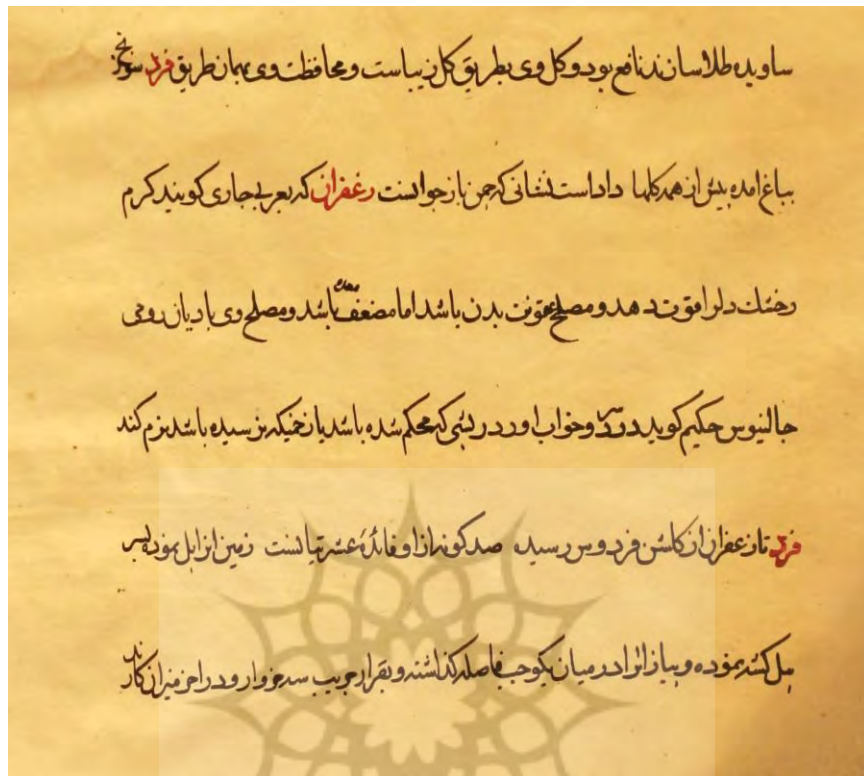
ساوید طلا ساسان نامی بود و کل وی بطریق کل زیباست و محافظت وی بهان طریق فرد سوخت

بباغ آمده بیش از همه کلها داداست نشانی که چون باز جوانست زعفران که بعرب جادی کویند کرم

وخشک دلرا قوت دهد و مصلح معده بدن باشد اما مضعف باشد و مصلح وی بادیان رومی

جالینوس حکیم کوید دیگ و خواب آورد در ریشی که محکم شده باشد یا زخمیکه برسیده باشد بزنم کند

فرد تا زعفران از کلشن فردوس رسید صد کونه از او فایده عشرتها است زمین از اول بودیا

بل کشت بوده و بیاز آنرا در میان بکوجب فاصله کنند و بهرار جریب سه خوار و در آخر میزان کارند